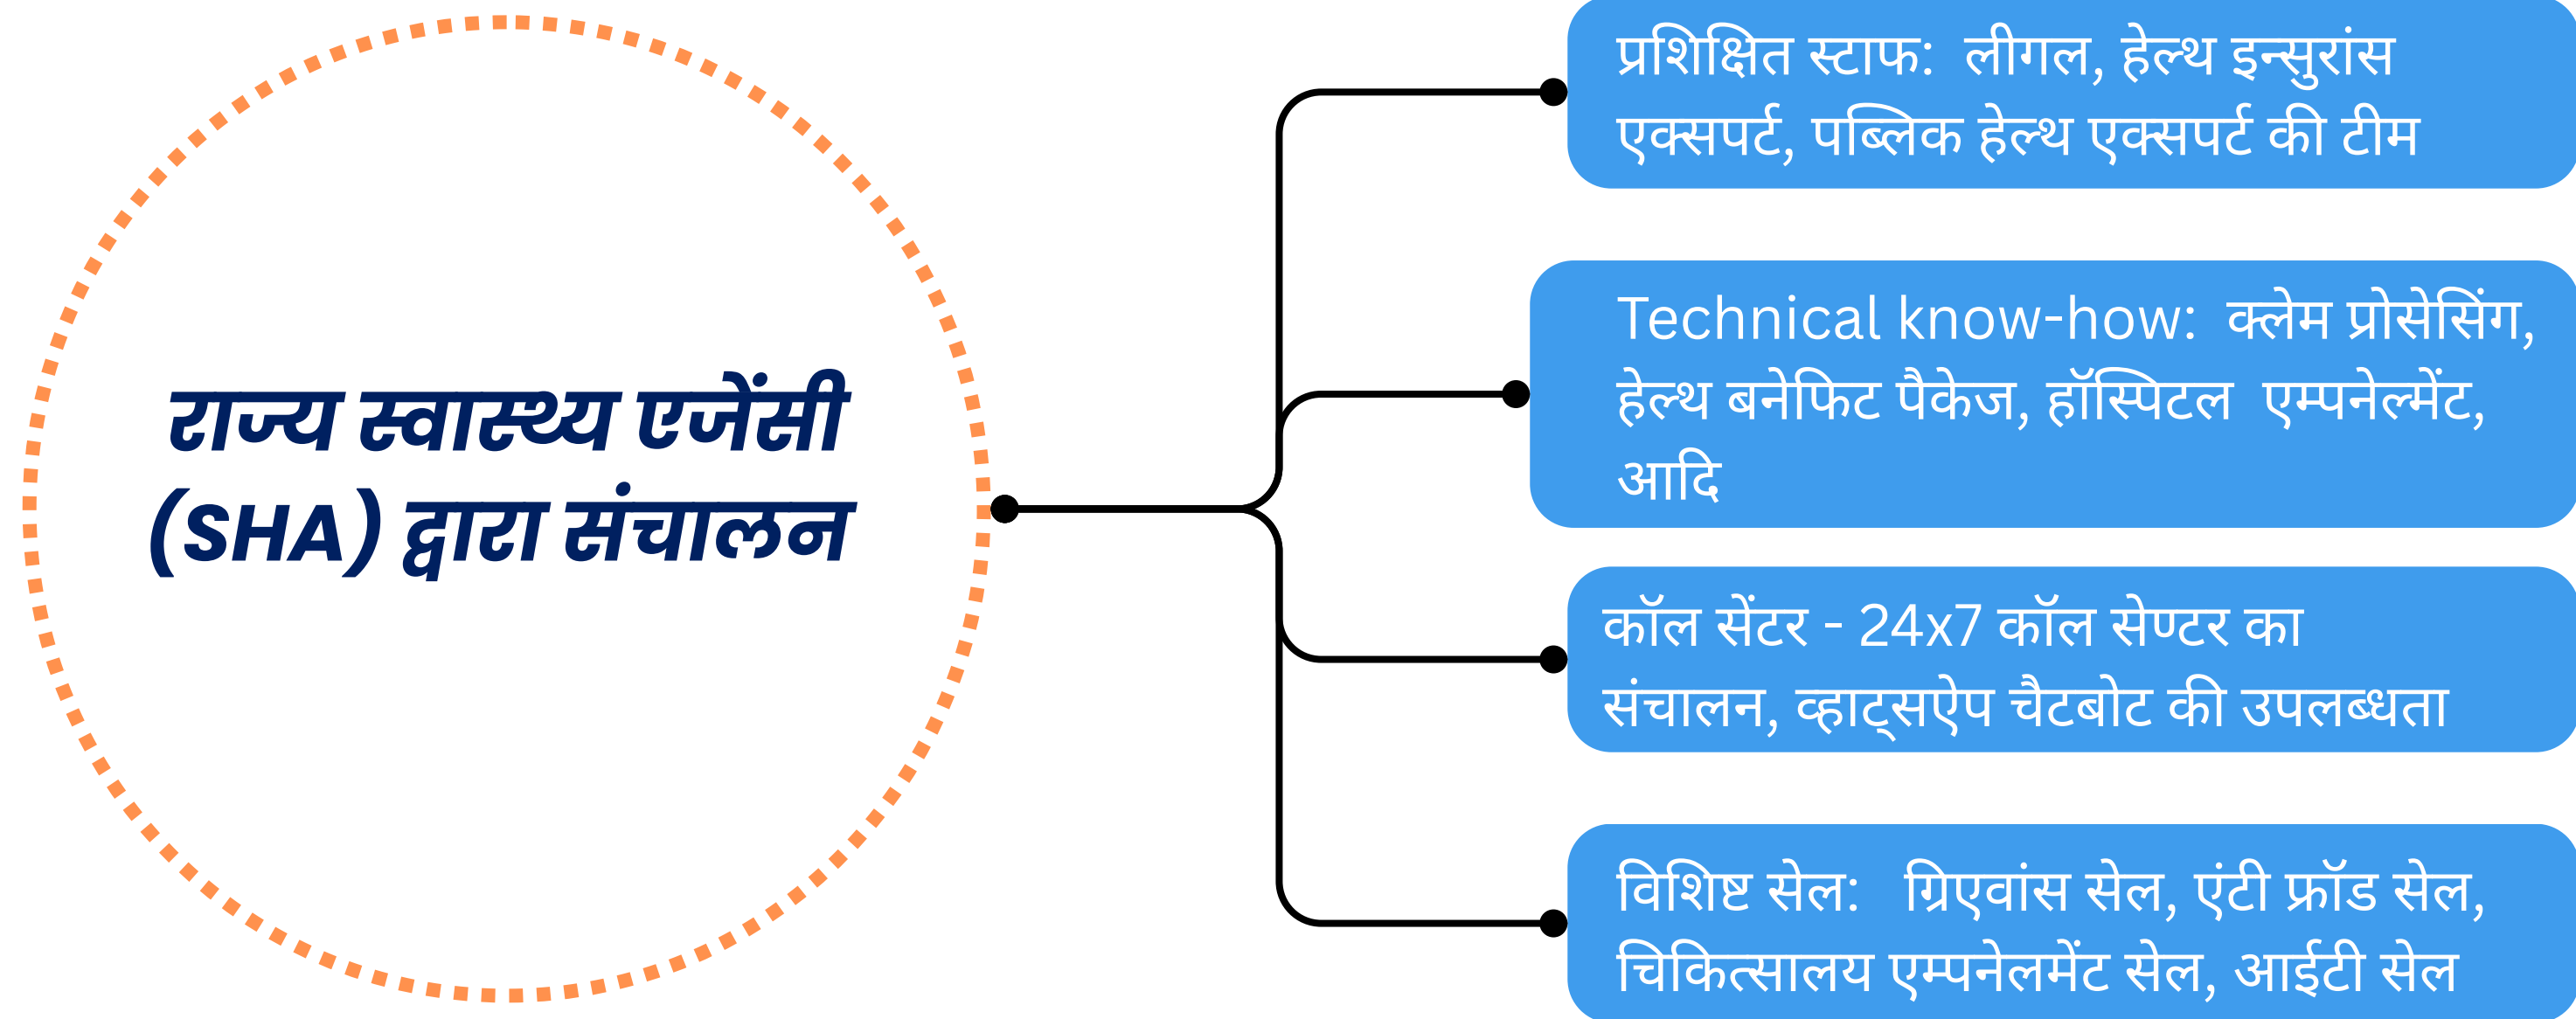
राज्य स्वास्थ्य एजेंसी (SHA) द्वारा संचालन

प्रशिक्षित स्टाफ: लीगल, हेल्थ इन्सुरांस एक्सपर्ट, पब्लिक हेल्थ एक्सपर्ट की टीम

Technical know-how: क्लेम प्रोसेसिंग, हेल्थ बनेफिट पैकेज, हॉस्पिटल एम्पनेल्मेंट, आदि

कॉल सेंटर - 24x7 कॉल सेण्टर का संचालन, व्हाट्सऐप चैटबोट की उपलब्धता

विशिष्ट सेल: ग्रिएवांस सेल, एंटी फ्रॉड सेल, चिकित्सालय एम्पनेलमेंट सेल, आईटी सेल